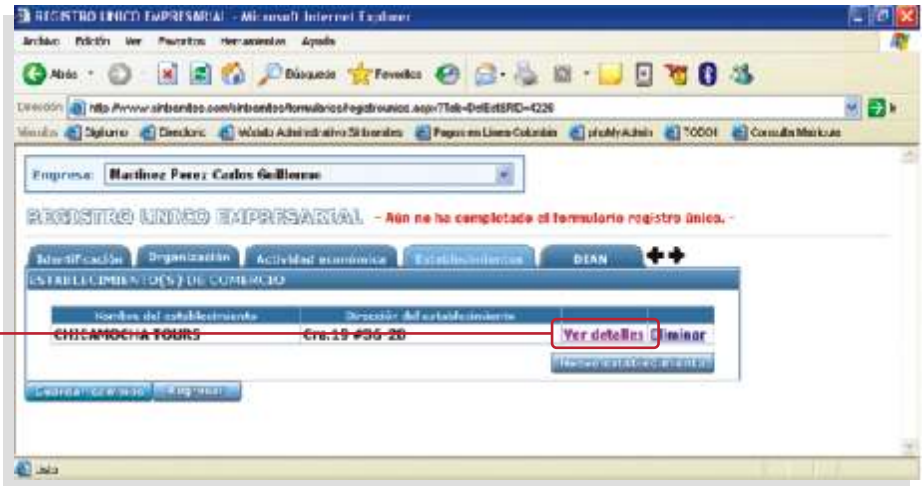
REGISTRO UNICO EMPRESARIAL - Microsoft Internet Explorer

Archivo Edición Ver Favoritos Herramientas Ayuda

Atrás Búsqueda Favoritos

Dirección http://www.sintramites.com/sintramites/formularios/registrounico.aspx?Tab=DelEstERD=4226

Vínculos Sigiturno Directorio Módulo Administrativo Sintramites Pagos en Línea Colombia phpMyAdmin TODO1 Consulta Matrícula

Empresa: Martinez Perez Carlos Guillermo

REGISTRO UNICO EMPRESARIAL - Aún no ha completado el formulario registro único. -

Identificación Organización Actividad económica Establecimientos DIAN

ESTABLECIMIENTO(S) DE COMERCIO

| Nombre del establecimiento | Dirección del establecimiento | | |
|---|---|---|---|
| CHICAMOCHA TOURS | Cra.19 #36-28 | Ver detalles | Eliminar |

Nuevo establecimiento

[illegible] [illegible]

Listo